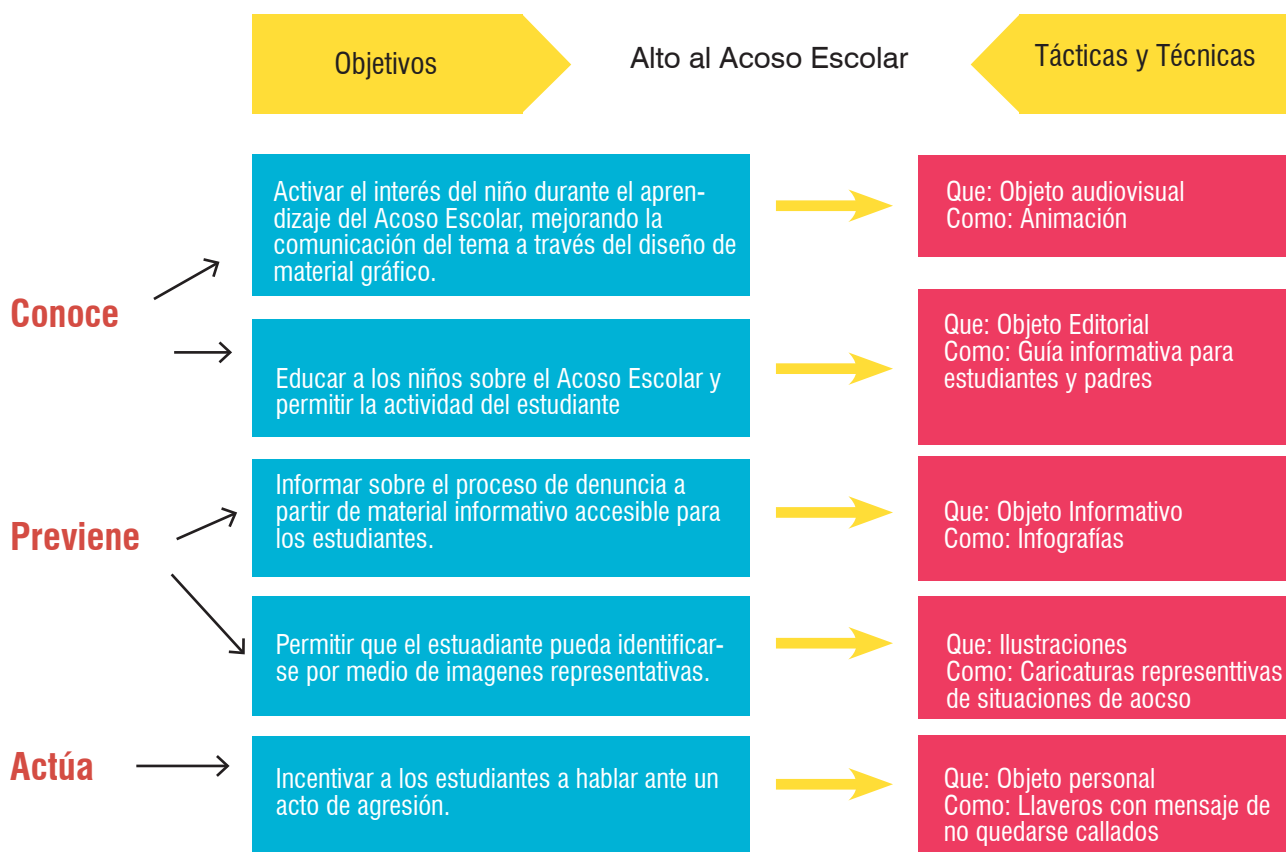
Objetivos

Alto al Acoso Escolar

Tácticas y Técnicas

Conoce

Activar el interés del niño durante el aprendizaje del Acoso Escolar, mejorando la comunicación del tema a través del diseño de material gráfico.

Que: Objeto audiovisual
Como: Animación

Educar a los niños sobre el Acoso Escolar y permitir la actividad del estudiante

Que: Objeto Editorial
Como: Guía informativa para estudiantes y padres

Previene

Informar sobre el proceso de denuncia a partir de material informativo accesible para los estudiantes.

Que: Objeto Informativo
Como: Infografías

Permitir que el estuadiante pueda identificarse por medio de imagenes representativas.

Que: Ilustraciones
Como: Caricaturas representtivas de situaciones de aocso

Actúa

Incentivar a los estudiantes a hablar ante un acto de agresión.

Que: Objeto personal
Como: Llaveros con mensaje de no quedarse callados